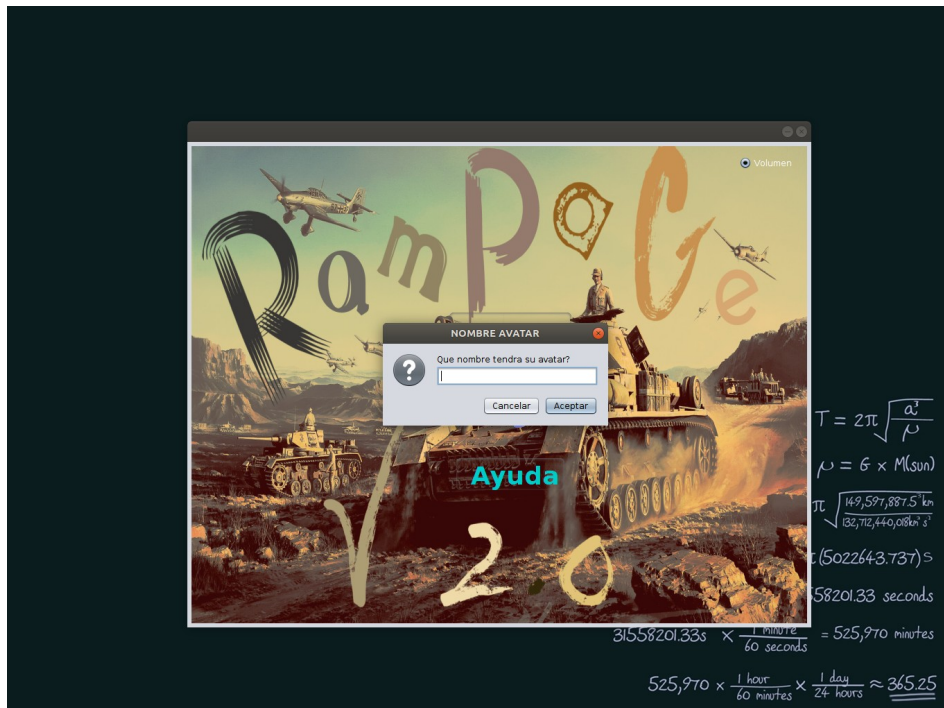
Volumen

RamPaGe

NOMBRE AVATAR

Que nombre tendra su avatar?

Cancelar Aceptar

Ayuda

V2.0

$T = 2\pi\sqrt{\frac{a^3}{\mu}}$

$\mu = G \times M(sun)$

$\pi\sqrt{\frac{149,597,887.5^3 km}{132,712,440,018 km^3 s^2}}$

$\pi(5022643.737)s$

58201.33 seconds

$31558201.33s \times \frac{1 minute}{60 seconds} = 525,970$ minutes

$525,970 \times \frac{1 hour}{60 minutes} \times \frac{1 day}{24 hours} \approx 365.25$